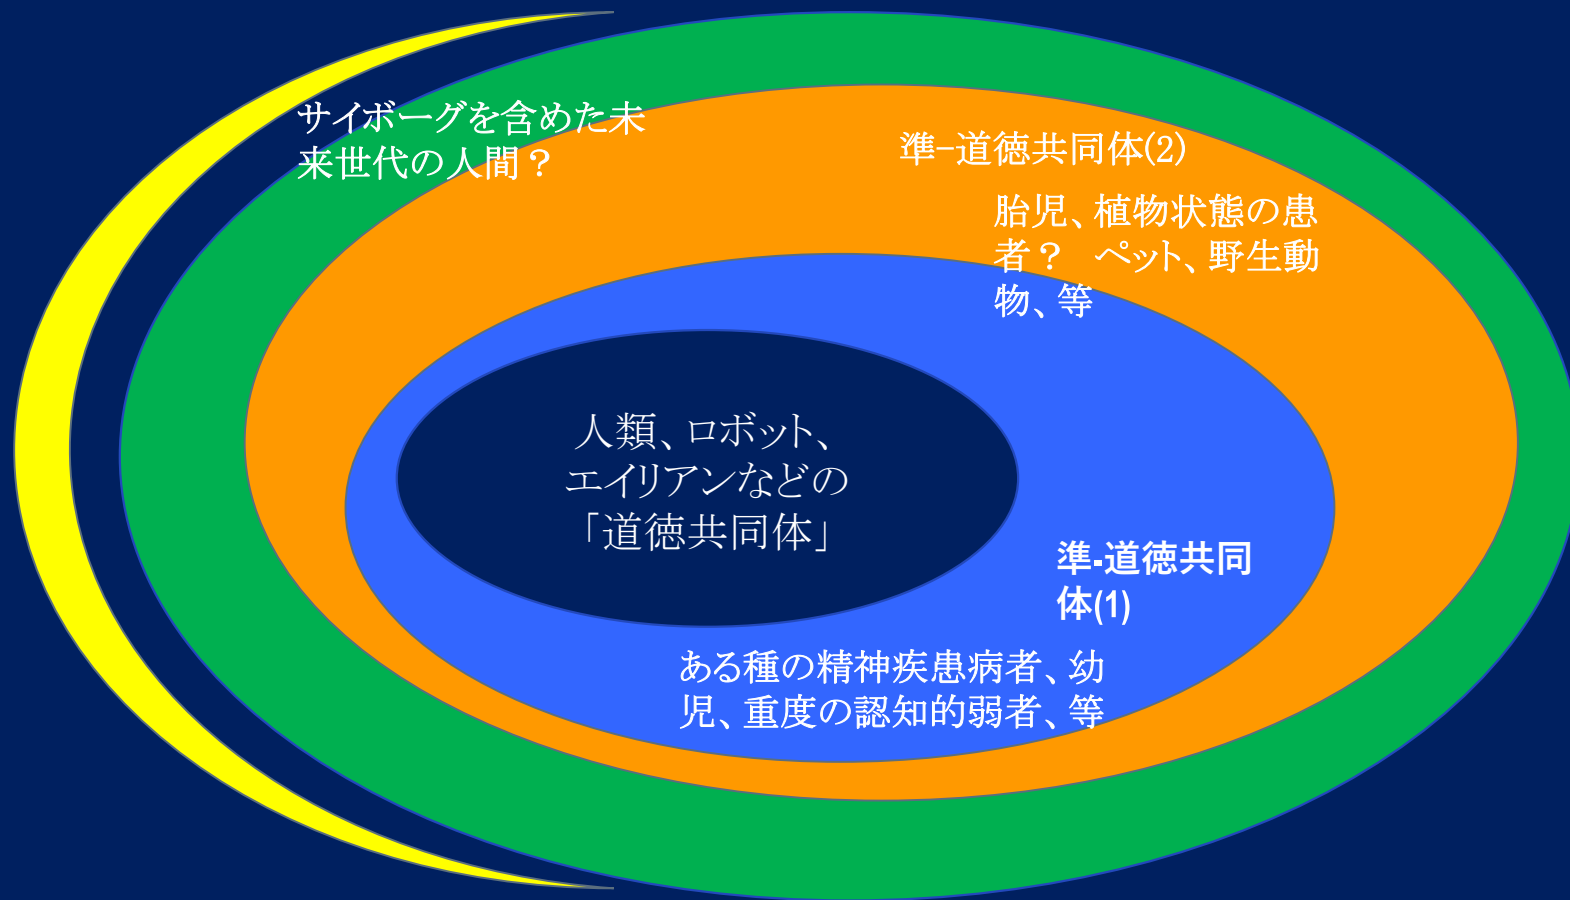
サイボーグを含めた未来世代の人間？

準−道徳共同体(2)

胎児、植物状態の患者？　ペット、野生動物、等

人類、ロボット、エイリアンなどの「道徳共同体」

準-道徳共同体(1)

ある種の精神疾患病者、幼児、重度の認知的弱者、等